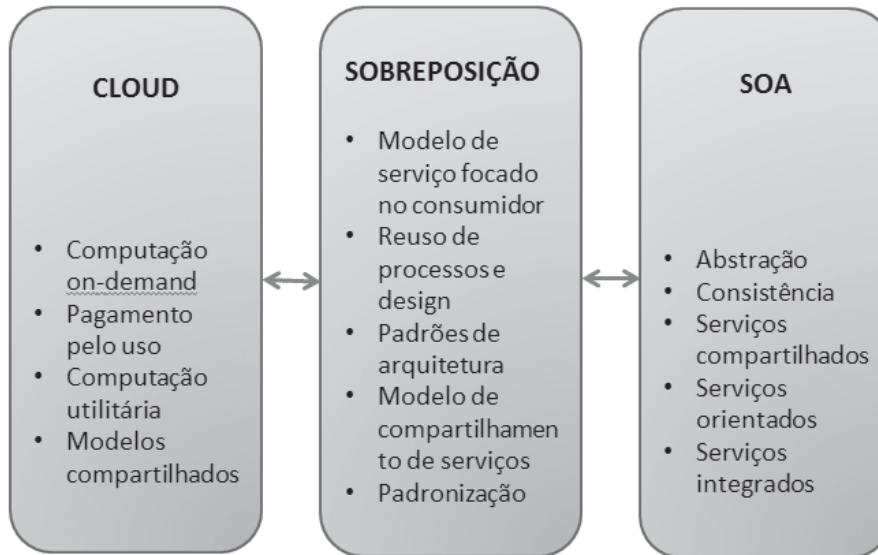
CLOUD

- Computação on-demand
- Pagamento pelo uso
- Computação utilitária
- Modelos compartilhados

SOBREPOSIÇÃO

- Modelo de serviço focado no consumidor
- Reuso de processos e design
- Padrões de arquitetura
- Modelo de compartilhamen to de serviços
- Padronização

SOA

- Abstração
- Consistência
- Serviços compartilhados
- Serviços orientados
- Serviços integrados